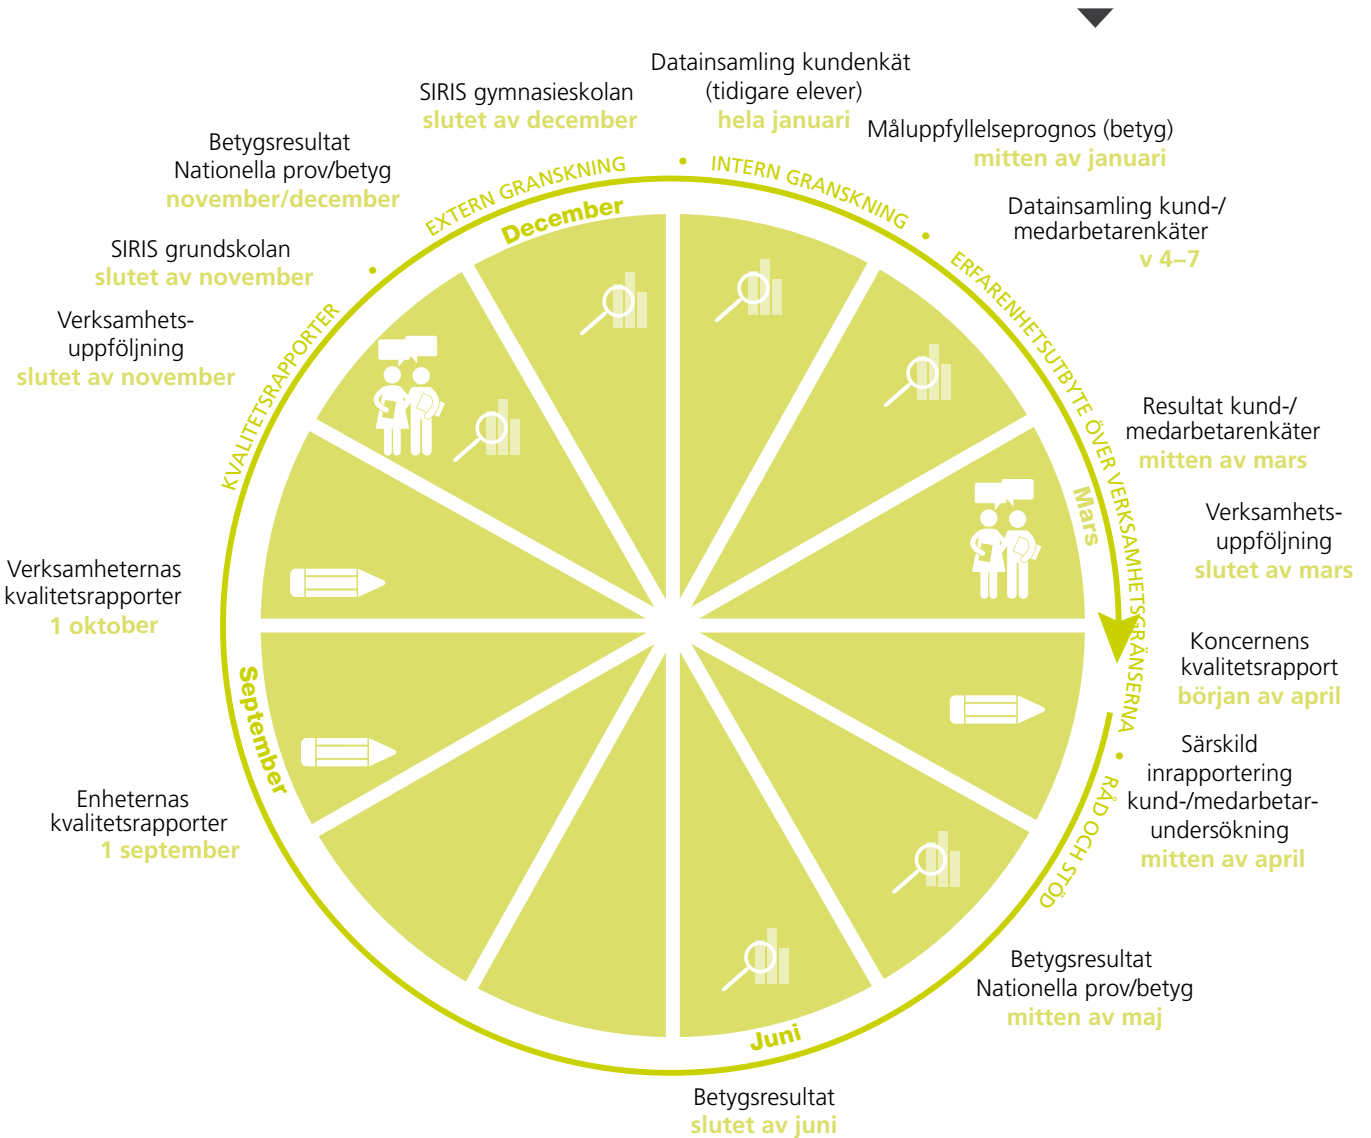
Datainsamling kundenkät
(tidigare elever)
hela januari

SIRIS gymnasieskolan
slutet av december

Måluppfyllelseprognos (betyg)
mitten av januari

Betygsresultat
Nationella prov/betyg
november/december

Datainsamling kund-/
medarbetarenkäter
v 4–7

SIRIS grundskolan
slutet av november

Verksamhets-
uppföljning
slutet av november

EXTERN GRANSKNING

INTERN GRANSKNING

ERFARENHETSUTBYTE ÖVER VERKSAMHETSGRÄNSERNA

KVALITETSRAPPORTER

RÅD OCH STÖD

December

Mars

September

Juni

Resultat kund-/
medarbetarenkäter
mitten av mars

Verksamhets-
uppföljning
slutet av mars

Verksamheternas
kvalitetsrapporter
1 oktober

Koncernens
kvalitetsrapport
början av april

Särskild
inrapportering
kund-/medarbetar-
undersökning
mitten av april

Enheternas
kvalitetsrapporter
1 september

Betygsresultat
Nationella prov/betyg
mitten av maj

Betygsresultat
slutet av juni